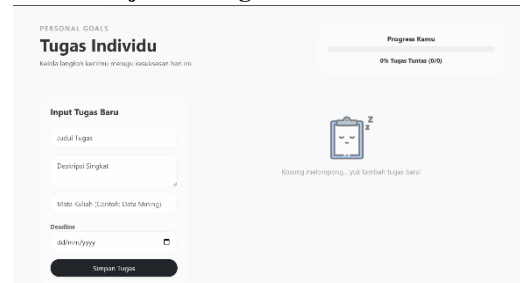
PERSONAL GOALS
Tugas Individu
Kelola langkah kecilmu menuju kesuksesan hari ini.

Progress Kamu
0% Tugas Tuntas (0/0)

Input Tugas Baru
Judul Tugas
Deskripsi Singkat
Mata Kuliah (Contoh: Data Mining)
Deadline
dd/mm/yyyy
Simpan Tugas

z
z
Kosong melompong... yuk tambah tugas baru!